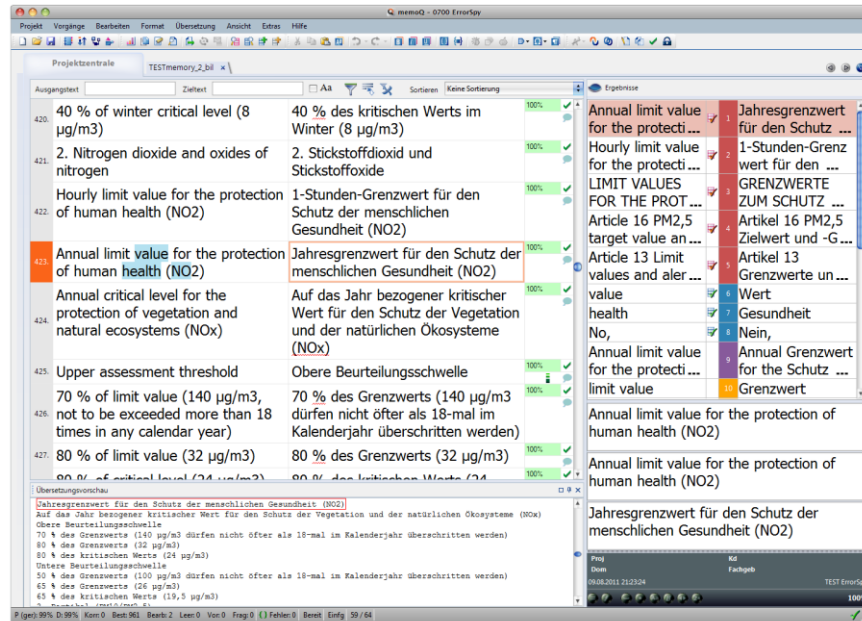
memoQ - 0700 ErrorSpy

Projekt Vorgänge Bearbeiten Format Übersetzung Ansicht Extras Hilfe

Projektzentrale TESTmemory_2_bil

Ausgangstext Zieltext Aa Sortieren Keine Sortierung

Ergebnisse

| | | | |
|---|---|---|---|
| 420. | 40 % of winter critical level (8 µg/m3) | 40 % des kritischen Werts im Winter (8 µg/m3) | 100% |
| 421. | 2. Nitrogen dioxide and oxides of nitrogen | 2. Stickstoffdioxid und Stickstoffoxide | 100% |
| 422. | Hourly limit value for the protection of human health (NO2) | 1-Stunden-Grenzwert für den Schutz der menschlichen Gesundheit (NO2) | 100% |
| 423. | Annual limit value for the protection of human health (NO2) | Jahresgrenzwert für den Schutz der menschlichen Gesundheit (NO2) | 100% |
| 424. | Annual critical level for the protection of vegetation and natural ecosystems (NOx) | Auf das Jahr bezogener kritischer Wert für den Schutz der Vegetation und der natürlichen Ökosysteme (NOx) | 100% |
| 425. | Upper assessment threshold | Obere Beurteilungsschwelle | 100% |
| 426. | 70 % of limit value (140 µg/m3, not to be exceeded more than 18 times in any calendar year) | 70 % des Grenzwerts (140 µg/m3 dürfen nicht öfter als 18-mal im Kalenderjahr überschritten werden) | 100% |
| 427. | 80 % of limit value (32 µg/m3) | 80 % des Grenzwerts (32 µg/m3) | 100% |

| | | |
|---|---|---|
| Annual limit value for the protecti... | 1 | Jahresgrenzwert für den Schutz ... |
| Hourly limit value for the protecti... | 2 | 1-Stunden-Grenzwert für den ... |
| LIMIT VALUES FOR THE PROT... | 3 | GRENZWERTE ZUM SCHUTZ ... |
| Article 16 PM2,5 target value an... | 4 | Artikel 16 PM2,5 Zielwert und -G... |
| Article 13 Limit values and aler... | 5 | Artikel 13 Grenzwerte un... |
| value | 6 | Wert |
| health | 7 | Gesundheit |
| No, | 8 | Nein, |
| Annual limit value for the protecti... | 9 | Annual Grenzwert für den Schutz ... |
| limit value | 10 | Grenzwert |

Annual limit value for the protection of human health (NO2)

Annual limit value for the protection of human health (NO2)

Jahresgrenzwert für den Schutz der menschlichen Gesundheit (NO2)

Proj Kd
Dom Fachgeb
09.08.2011 21:23:24 TEST ErrorSp

Übersetzungsvorschau

Jahresgrenzwert für den Schutz der menschlichen Gesundheit (NO2)
Auf das Jahr bezogener kritischer Wert für den Schutz der Vegetation und der natürlichen Ökosysteme (NOx)
Obere Beurteilungsschwelle
70 % des Grenzwerts (140 µg/m3 dürfen nicht öfter als 18-mal im Kalenderjahr überschritten werden)
80 % des Grenzwerts (32 µg/m3)
80 % des kritischen Werts (24 µg/m3)
Untere Beurteilungsschwelle
50 % des Grenzwerts (100 µg/m3 dürfen nicht öfter als 18-mal im Kalenderjahr überschritten werden)
65 % des Grenzwerts (26 µg/m3)
65 % des kritischen Werts (19,5 µg/m3)

P (ger): 99% D: 99% Korr: 0 Best: 961 Bearb: 2 Leer: 0 Vor: 0 Frag: 0 Fehler: 0 Bereit Einfg 59 / 64